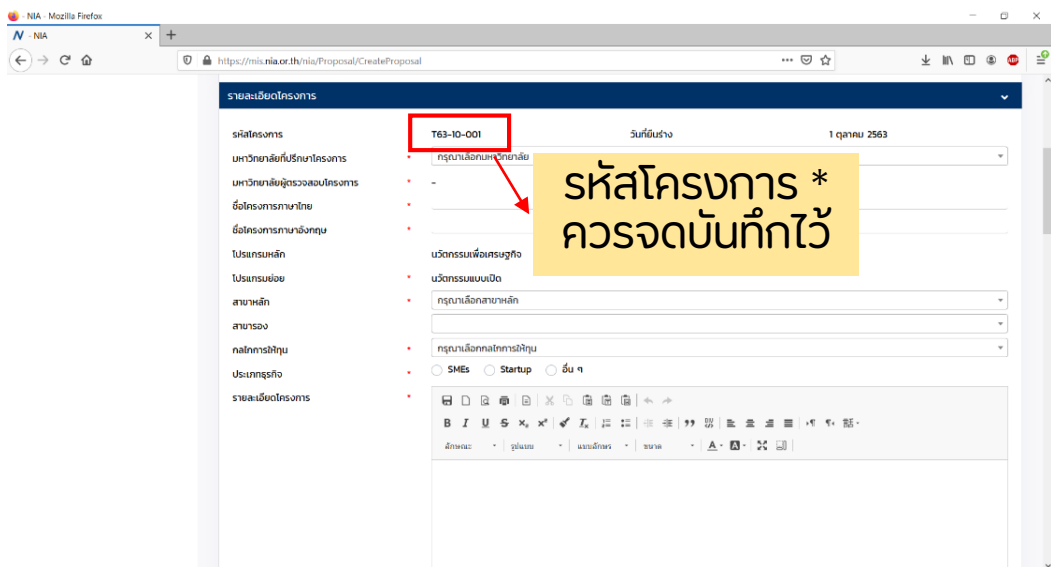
NIA - Mozilla Firefox

NIA

https://mis.nia.or.th/nia/Proposal/CreateProposal

รายละเอียดโครงการ

รหัสโครงการ T63-10-001 วันที่ยื่นร่าง 1 ตุลาคม 2563

มหาวิทยาลัยที่ปรึกษาโครงการ * กรุณาเลือกมหาวิทยาลัย

มหาวิทยาลัยผู้ตรวจสอบโครงการ * -

ชื่อโครงการภาษาไทย *

ชื่อโครงการภาษาอังกฤษ *

โปรแกรมหลัก นวัตกรรมเพื่อเศรษฐกิจ

โปรแกรมย่อย * นวัตกรรมแบบเปิด

สาขาหลัก * กรุณาเลือกสาขาหลัก

สาขารอง

กลไกการให้ทุน * กรุณาเลือกกลไกการให้ทุน

ประเภทธุรกิจ * SMEs Startup อื่น ๆ

รายละเอียดโครงการ *

ลักษณะ รูปแบบ แบบอักษร ขนาด

รหัสโครงการ * ควรจดบันทึกไว้